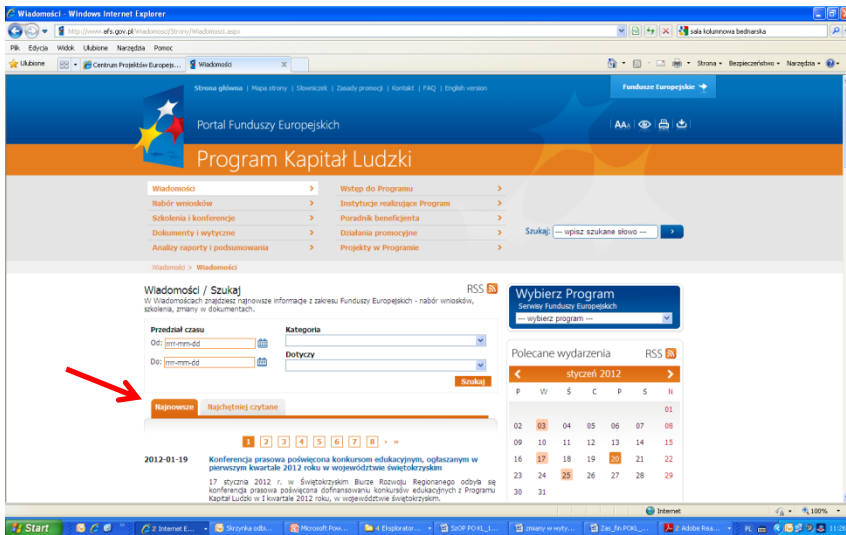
Wiadomości - Windows Internet Explorer
http://www.efs.gov.pl/Wiadomosci/Strony/Wiadomosci.aspx
sala kolumnowa bednarska
Plik Edycja Widok Ulubione Narzędzia Pomoc
Ulubione
Centrum Projektów Europejs...
Wiadomości
Strona Bezpieczeństwo Narzędzia

Strona główna | Mapa strony | Słowniczek | Zasady promocji | Kontakt | FAQ | English version
Fundusze Europejskie
Portal Funduszy Europejskich
AAA
Program Kapitał Ludzki

Wiadomości
Nabór wniosków
Szkolenia i konferencje
Dokumenty i wytyczne
Analizy raporty i podsumowania
Wstęp do Programu
Instytucje realizujące Program
Poradnik beneficjenta
Działania promocyjne
Projekty w Programie
Szukaj: --- wpisz szukane słowo ---

Wiadomości > Wiadomości

Wiadomości / Szukaj
RSS
W Wiadomościach znajdziesz najnowsze informacje z zakresu Funduszy Europejskich - nabór wniosków, szkolenia, zmiany w dokumentach.

Przedział czasu
Od: rrrr-mm-dd
Do: rrrr-mm-dd
Kategoria
Dotyczy
Szukaj

Najnowsze
Najchętniej czytane

1 2 3 4 5 6 7 8 › »

2012-01-19
Konferencja prasowa poświęcona konkursom edukacyjnym, ogłaszanym w pierwszym kwartale 2012 roku w województwie świętokrzyskim
17 stycznia 2012 r. w Świętokrzyskim Biurze Rozwoju Regionalnego odbyła się konferencja prasowa poświęcona dofinansowaniu konkursów edukacyjnych z Programu Kapitał Ludzki w I kwartale 2012 roku, w województwie świętokrzyskim.

Wybierz Program
Serwisy Funduszy Europejskich
--- wybierz program ---

Polecane wydarzenia
RSS
styczeń 2012

| P | W | Ś | C | P | S | N |
|---|---|---|---|---|---|---|
| | | | | | | 01 |
| 02 | 03 | 04 | 05 | 06 | 07 | 08 |
| 09 | 10 | 11 | 12 | 13 | 14 | 15 |
| 16 | 17 | 18 | 19 | 20 | 21 | 22 |
| 23 | 24 | 25 | 26 | 27 | 28 | 29 |
| 30 | 31 | | | | | |

Internet
100%
Start
2 Internet E...
Skrzynka odbi...
Microsoft Pow...
4 Eksplorator...
SzOP PO KL_...
zmiany w wyty...
Zas_fin POKL_...
2 Adobe Rea...
PL
11:26